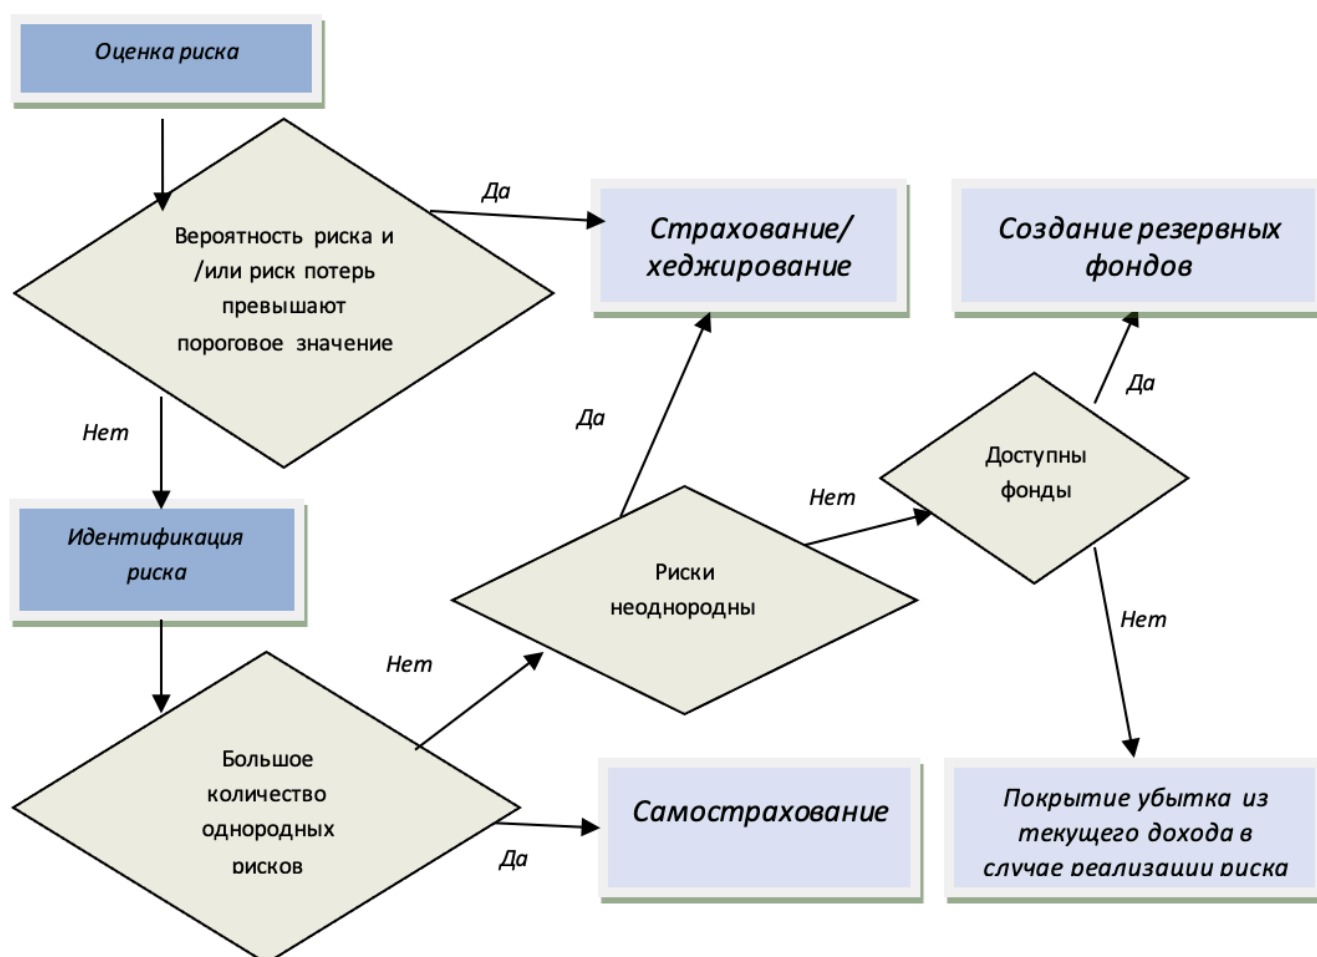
Оценка риска

Вероятность риска и /или риск потерь превышают пороговое значение

Да

Страхование/ хеджирование

Создание резервных фондов

Нет

Да

Да

Нет

Доступны фонды

Идентификация риска

Риски неоднородны

Нет

Нет

Большое количество однородных рисков

Самострахование

Покрытие убытка из текущего дохода в случае реализации риска

Да